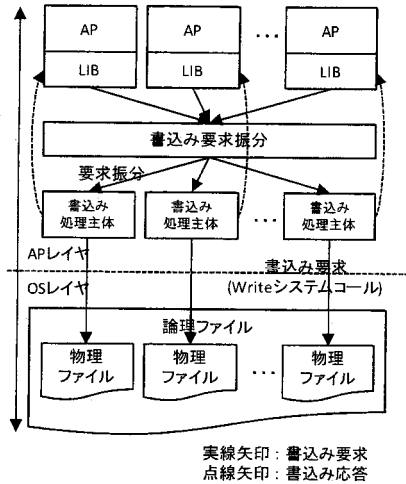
AP
LIB

AP
LIB

…

AP
LIB

書込み要求振分

要求振分

書込み
処理主体

書込み
処理主体

…

書込み
処理主体

APレイヤ

OSレイヤ

書込み要求
(Writeシステムコール)

論理ファイル

物理
ファイル

物理
ファイル

…

物理
ファイル

実線矢印：書込み要求
点線矢印：書込み応答